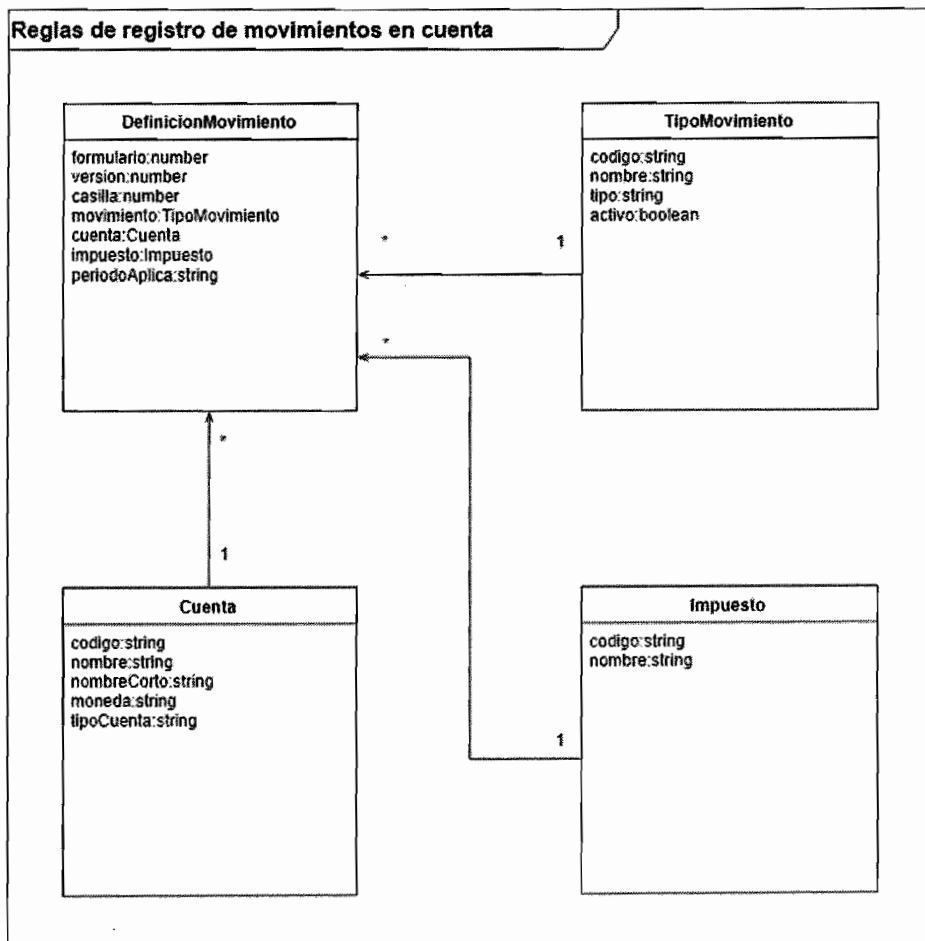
Reglas de registro de movimientos en cuenta

DefinicionMovimiento

formulario:number
version:number
casilla:number
movimiento:TipoMovimiento
cuenta:Cuenta
impuesto:Impuesto
periodoAplica:string

TipoMovimiento

codigo:string
nombre:string
tipo:string
activo:boolean

*

1

*

*

1

Cuenta

codigo:string
nombre:string
nombreCorto:string
moneda:string
tipoCuenta:string

Impuesto

codigo:string
nombre:string

1